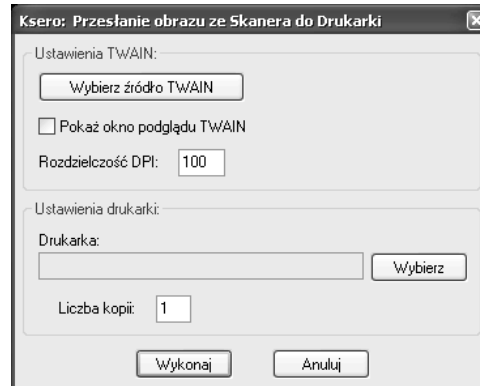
Ksero: Przesłanie obrazu ze Skanera do Drukarki

Ustawienia TWAIN:

Wybierz źródło TWAIN

Pokaż okno podglądu TWAIN

Rozdzielczość DPI: 100

Ustawienia drukarki:

Drukarka:

Wybierz

Liczba kopii: 1

Wykonaj

Anuluj